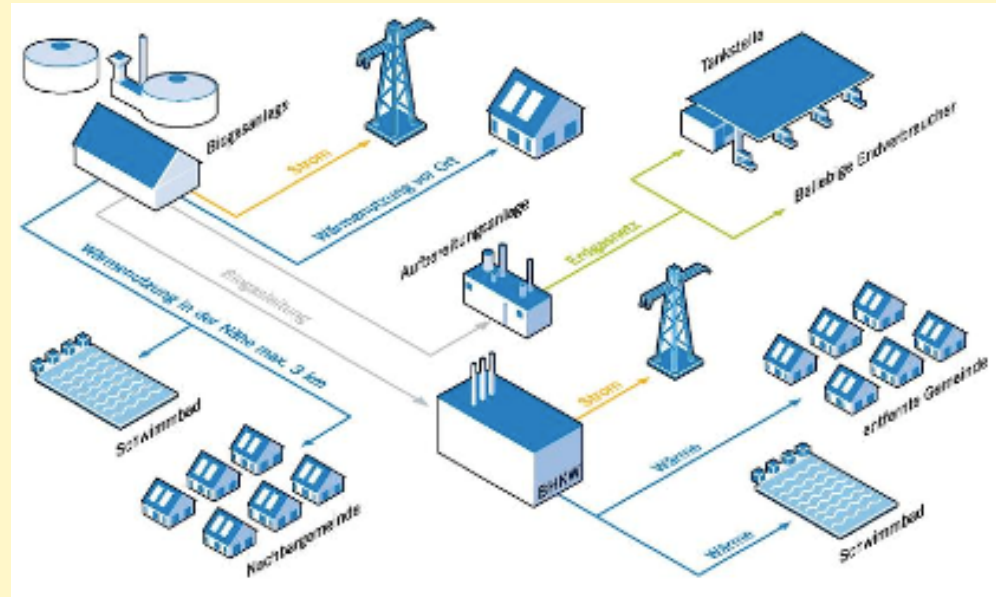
Biogasanlage

Strom

Wärmenutzung vor Ort

Tankstelle

Beliebige Endverbraucher

Erdgasnetz

Aufbereitungsanlage

Biogasleitung

Wärmenutzung in der Nähe max. 3 km

Schwimmbad

Nachbargemeinde

Strom

BHKW

Wärme

Wärme

entfernte Gemeinde

Schwimmbad